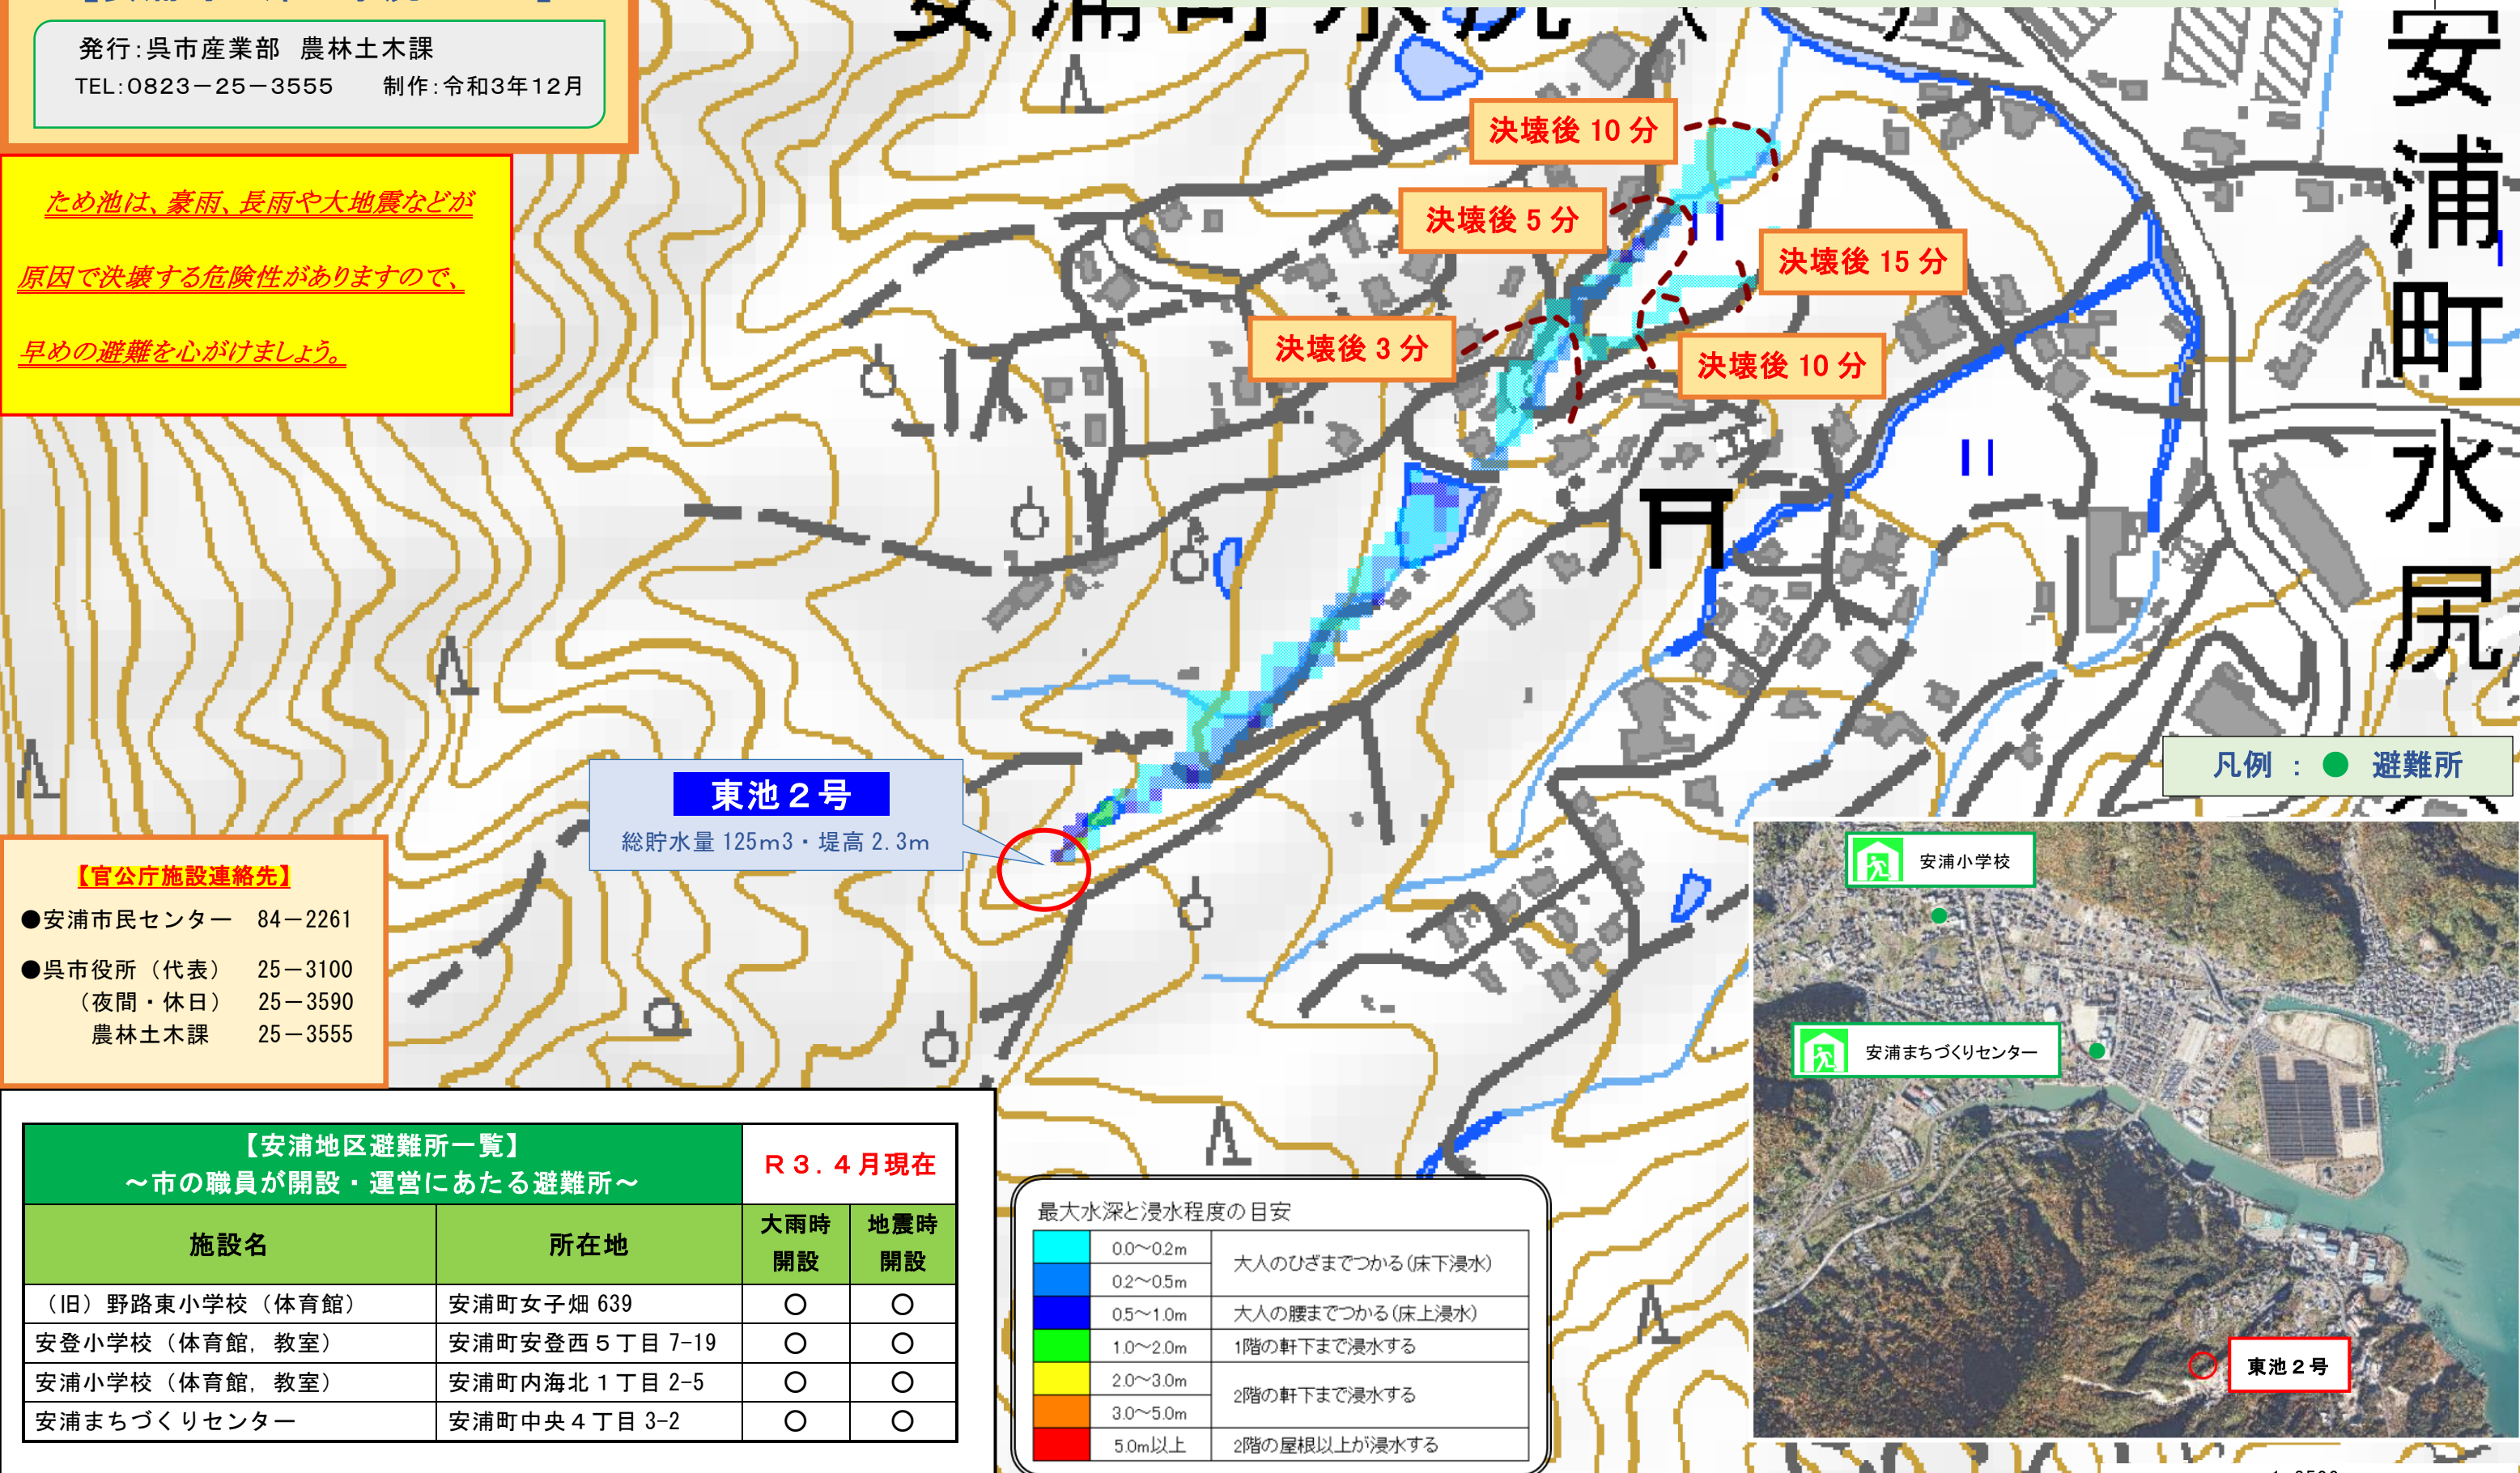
発行：呉市産業部　農林土木課
TEL：0823－25－3555　　制作：令和3年12月

ため池は、豪雨、長雨や大地震などが
原因で決壊する危険性がありますので、
早めの避難を心がけましょう。

安浦町水尻

決壊後 10 分
決壊後 5 分
決壊後 15 分
決壊後 3 分
決壊後 10 分

凡例 ： ● 避難所

東池２号
総貯水量 125m3・堤高 2.3m

【官公庁施設連絡先】
●安浦市民センター　84－2261
●呉市役所（代表）　25－3100
（夜間・休日）　25－3590
農林土木課　25－3555

| 【安浦地区避難所一覧】～市の職員が開設・運営にあたる避難所～ | | Ｒ３．４月現在 | |
|---|---|---|---|
| 施設名 | 所在地 | 大雨時開設 | 地震時開設 |
| （旧）野路東小学校（体育館） | 安浦町女子畑 639 | ○ | ○ |
| 安登小学校（体育館，教室） | 安浦町安登西５丁目 7-19 | ○ | ○ |
| 安浦小学校（体育館，教室） | 安浦町内海北１丁目 2-5 | ○ | ○ |
| 安浦まちづくりセンター | 安浦町中央４丁目 3-2 | ○ | ○ |

最大水深と浸水程度の目安
| | | |
|---|---|---|
| | 0.0～0.2m | 大人のひざまでつかる(床下浸水) |
| | 0.2～0.5m | |
| | 0.5～1.0m | 大人の腰までつかる(床上浸水) |
| | 1.0～2.0m | 1階の軒下まで浸水する |
| | 2.0～3.0m | 2階の軒下まで浸水する |
| | 3.0～5.0m | |
| | 5.0m以上 | 2階の屋根以上が浸水する |

安浦小学校
安浦まちづくりセンター
東池２号